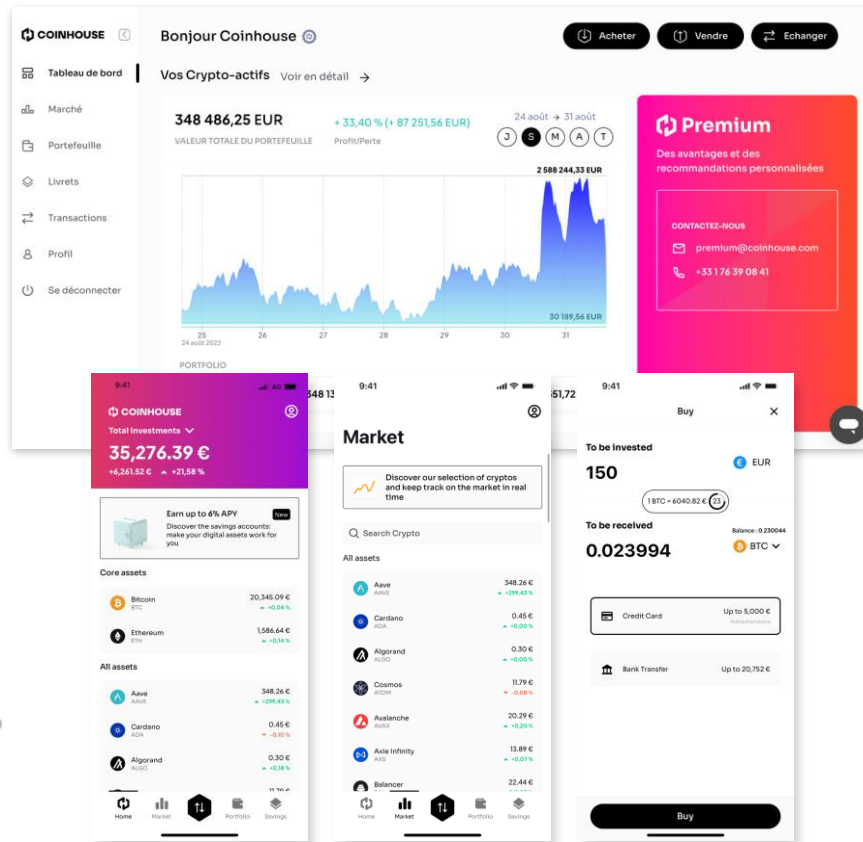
COINHOUSE

Tableau de bord
Marché
Portefeuille
Livrets
Transactions
Profil
Se déconnecter

Bonjour Coinhouse

Acheter
Vendre
Echanger

Vos Crypto-actifs Voir en détail →

348 486,25 EUR
VALEUR TOTALE DU PORTEFEUILLE

+ 33,40 % (+ 87 251,56 EUR)
Profit/Perte

24 août → 31 août
J S M A T

2 588 244,33 EUR
30 189,56 EUR

25 26 27 28 29 30 31
24 août 2022

PORTFOLIO

348 13
51,72

Premium
Des avantages et des recommandations personnalisées

CONTACTEZ-NOUS
premium@coinhouse.com
+33 1 76 39 08 41

9:41
COINHOUSE
Total Investments
35,276.39 €
+6,261.52 € +21,58 %

Earn up to 6% APY
New
Discover the savings accounts: make your digital assets work for you

Core assets
Bitcoin BTC 20,345.09 € +0,04 %
Ethereum ETH 1,586.64 € +0,14 %

All assets
Aave AAVE 348.26 € +299.43 %
Cardano ADA 0.45 € -0,10 %
Algorand ALGO 0.30 € +0,18 %

Home Market Portfolio Savings

9:41
Market
Discover our selection of cryptos and keep track on the market in real time
Search Crypto
All assets
Aave AAVE 348.26 € +299.43 %
Cardano ADA 0.45 € +0,00 %
Algorand ALGO 0.30 € +0,00 %
Cosmos ATOM 11.79 € -0,08 %
Avalanche AVAX 20.29 € +0,20 %
Axie Infinity AXS 13.89 € +0,07 %
Balancer 22.44 €

Home Market Portfolio Savings

9:41
Buy
To be invested
150
EUR
1 BTC = 6040.82 € 23
To be received
Balance : 0.230044
0.023994
BTC
Credit Card Up to 5,000 €
Instantaneous
Bank Transfer Up to 20,752 €
Buy